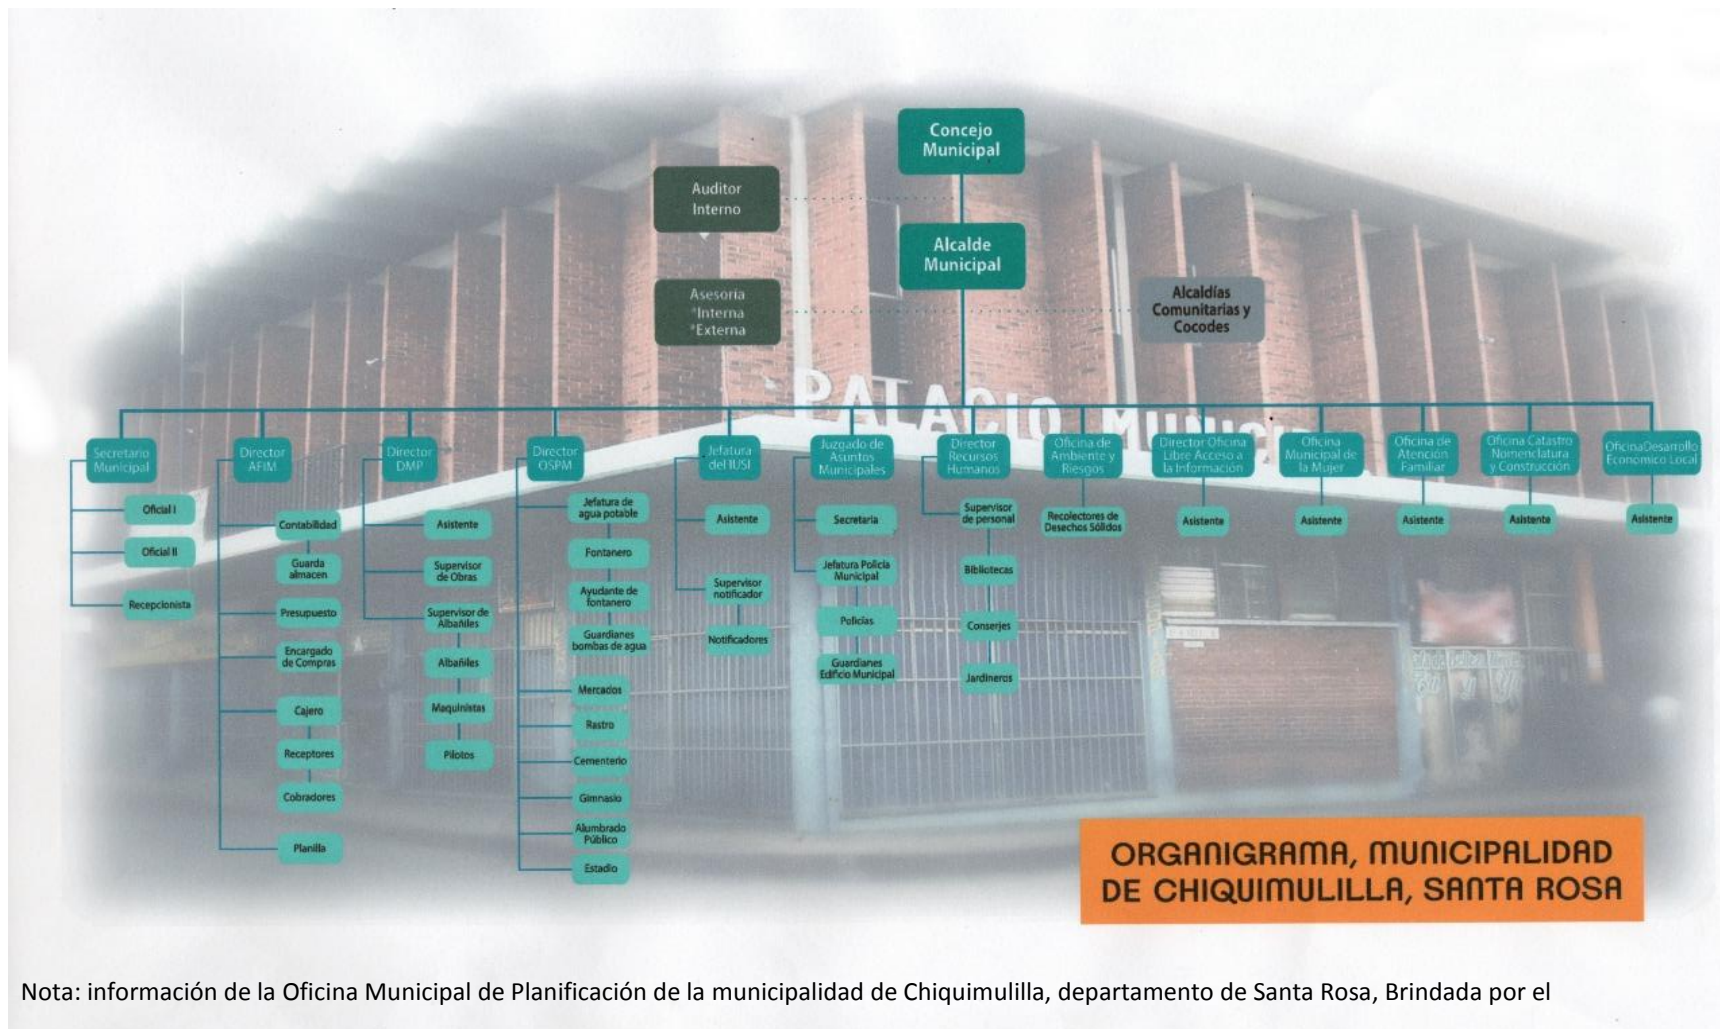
Concejo Municipal

Auditor Interno

Alcalde Municipal

Asesoria
*Interna
*Externa

Alcaldías Comunitarias y Cocodes

PALACIO MUNICIP

Secretario Municipal
Oficial I
Oficial II
Recepcionista

Director AFIM
Contabilidad
Guarda almacen
Presupuesto
Encargado de Compras
Cajero
Receptores
Cobradores
Planilla

Director DMP
Asistente
Supervisor de Obras
Supervisor de Albañiles
Albañiles
Maquinistas
Pilotos

Director OSPM
Jefatura de agua potable
Fontanero
Ayudante de fontanero
Guardianes bombas de agua
Mercados
Rastro
Cementerio
Gimnasio
Alumbrado Público
Estadio

Jefatura del IUSI
Asistente
Supervisor notificador
Notificadores

Juzgado de Asuntos Municipales
Secretaria
Jefatura Policia Municipal
Policias
Guardianes Edificio Municipal

Director Recursos Humanos
Supervisor de personal
Bibliotecas
Conserjes
Jardineros

Oficina de Ambiente y Riesgos
Recolectores de Desechos Sólidos

Director Oficina Libre Acceso a la Información
Asistente

Oficina Municipal de la Mujer
Asistente

Oficina de Atención Familiar
Asistente

Oficina Catastro Nomenclatura y Construcción
Asistente

OficinaDesarrollo Económico Local
Asistente

ORGANIGRAMA, MUNICIPALIDAD DE CHIQUIMULILLA, SANTA ROSA

Nota: información de la Oficina Municipal de Planificación de la municipalidad de Chiquimulilla, departamento de Santa Rosa, Brindada por el